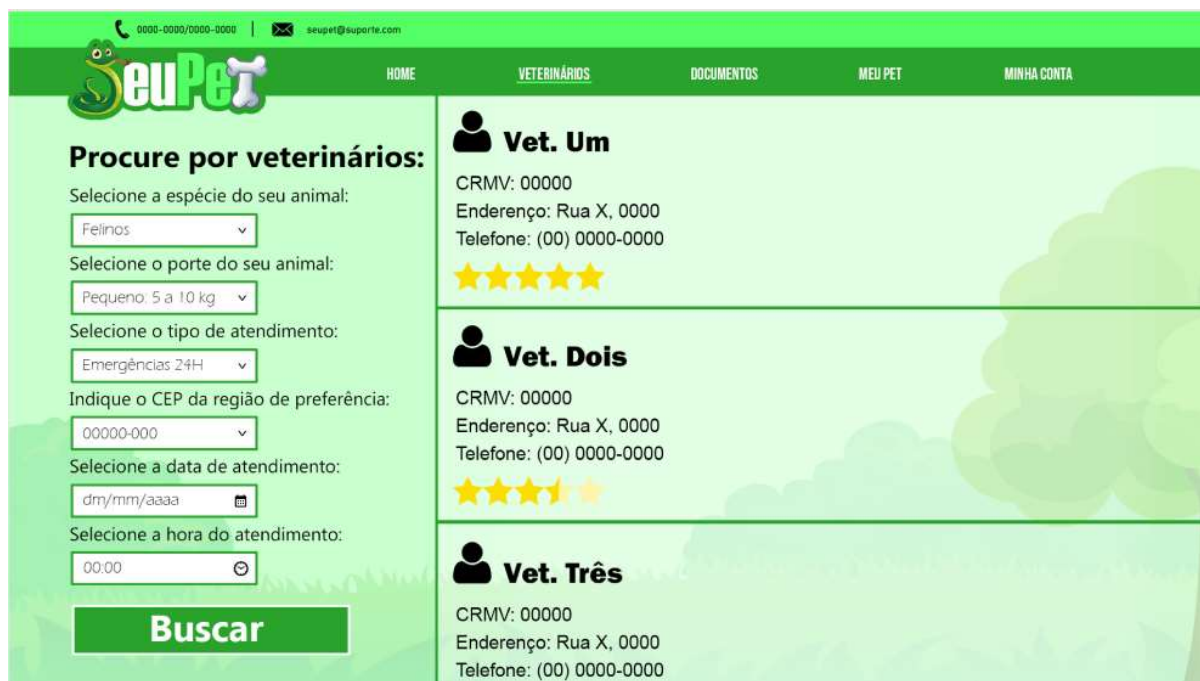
0000-0000/0000-0000 | seupet@suporte.com

SeuPet

HOME VETERINÁRIOS DOCUMENTOS MEU PET MINHA CONTA

Procure por veterinários:

Selecione a espécie do seu animal:
Felinos

Selecione o porte do seu animal:
Pequeno: 5 a 10 kg

Selecione o tipo de atendimento:
Emergências 24H

Indique o CEP da região de preferência:
00000-000

Selecione a data de atendimento:
dm/mm/aaaa

Selecione a hora do atendimento:
00:00

Buscar

Vet. Um
CRMV: 00000
Enderenço: Rua X, 0000
Telefone: (00) 0000-0000

Vet. Dois
CRMV: 00000
Enderenço: Rua X, 0000
Telefone: (00) 0000-0000

Vet. Três
CRMV: 00000
Enderenço: Rua X, 0000
Telefone: (00) 0000-0000